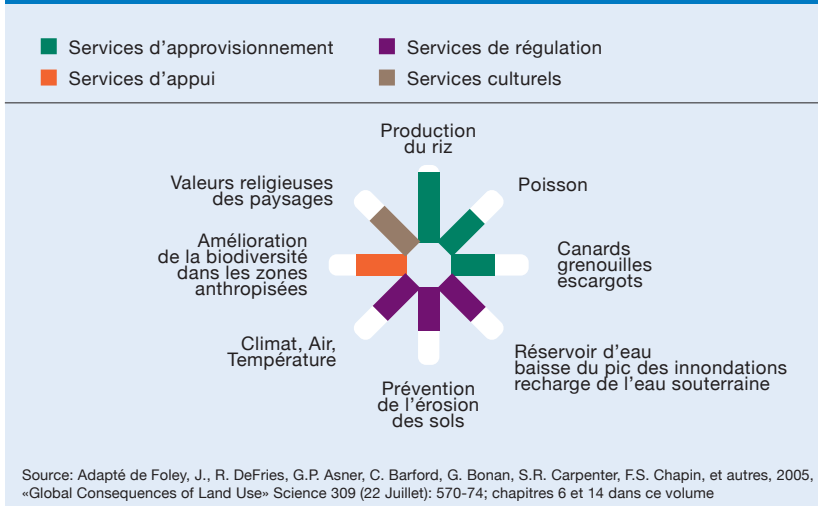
Services d'approvisionnement
Services de régulation
Services d'appui
Services culturels

Production du riz

Poisson

Canards grenouilles escargots

Réservoir d'eau baisse du pic des innondations recharge de l'eau souterraine

Prévention de l'érosion des sols

Climat, Air, Température

Amélioration de la biodiversité dans les zones anthropisées

Valeurs religieuses des paysages

Source: Adapté de Foley, J., R. DeFries, G.P. Asner, C. Barford, G. Bonan, S.R. Carpenter, F.S. Chapin, et autres, 2005, «Global Consequences of Land Use» Science 309 (22 Juillet): 570-74; chapitres 6 et 14 dans ce volume